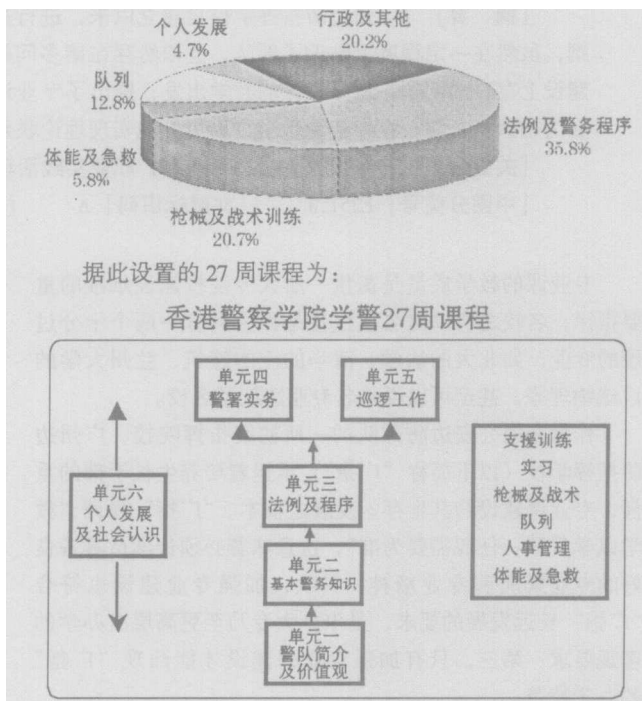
个人发展
4.7%

行政及其他
20.2%

队列
12.8%

法例及警务程序
35.8%

体能及急救
5.8%

枪械及战术训练
20.7%

据此设置的 27 周课程为：

香港警察学院学警27周课程

单元四
警署实务

单元五
巡逻工作

单元六
个人发展
及社会认识

单元三
法例及程序

单元二
基本警务知识

单元一
警队简介
及价值观

支援训练
实习
枪械及战术
队列
人事管理
体能及急救